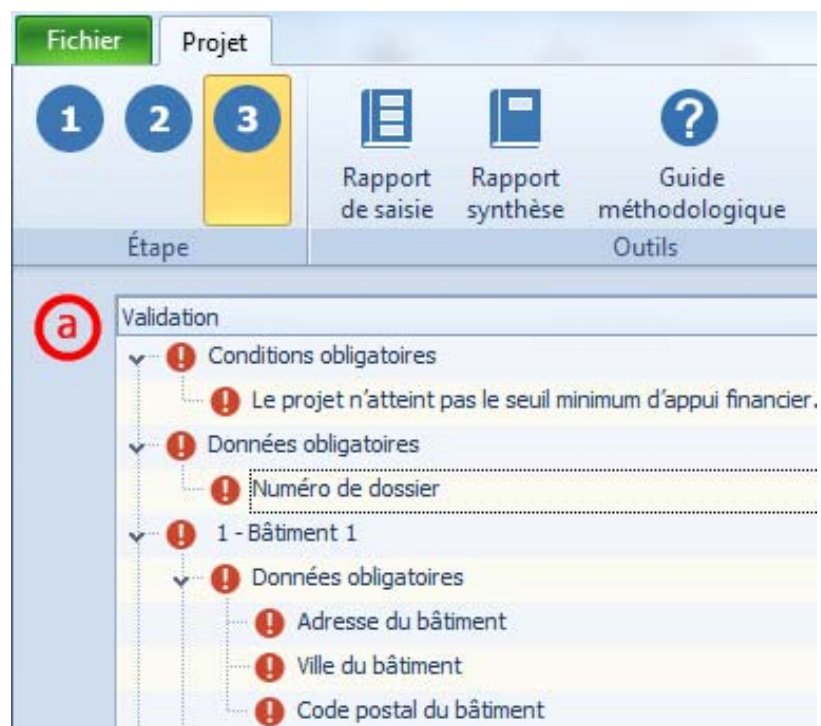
Fichier
Projet
1
2
3
Rapport de saisie
Rapport synthèse
Guide méthodologique
Étape
Outils
a
Validation
Conditions obligatoires
Le projet n'atteint pas le seuil minimum d'appui financier.
Données obligatoires
Numéro de dossier
1 - Bâtiment 1
Données obligatoires
Adresse du bâtiment
Ville du bâtiment
Code postal du bâtiment